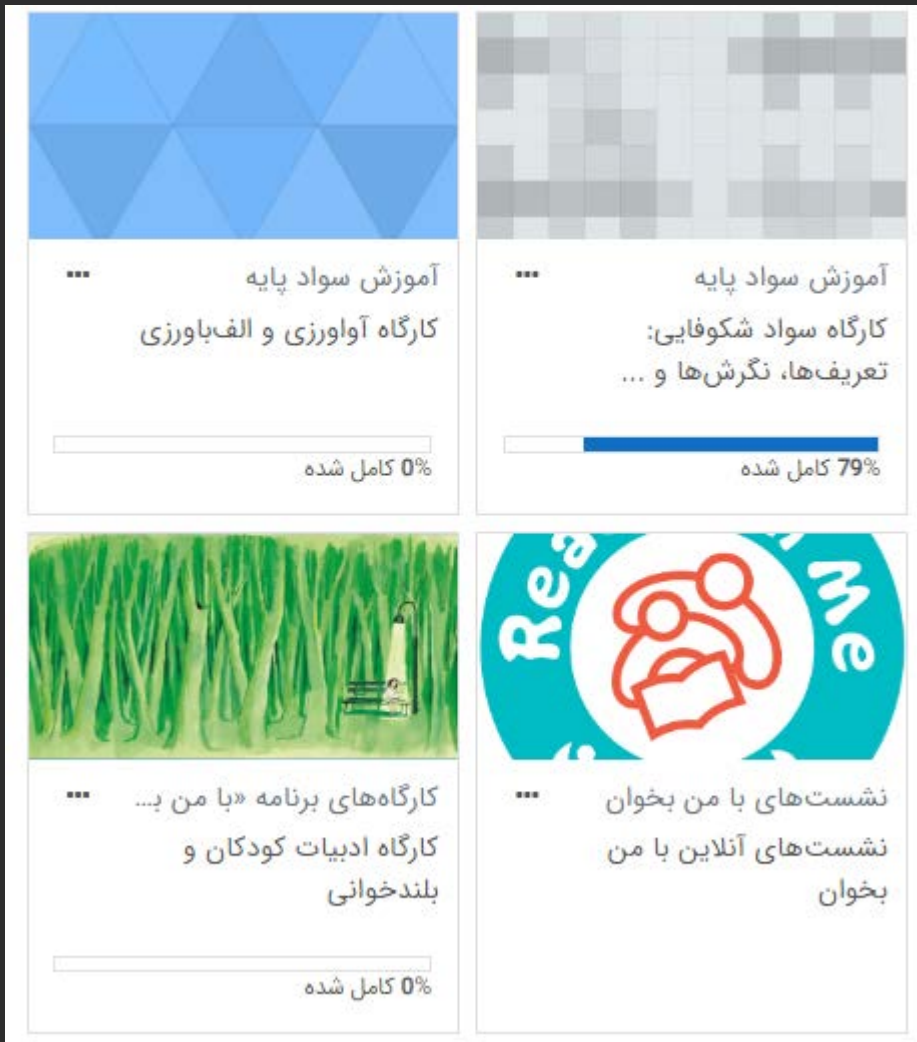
آموزش سواد پایه
کارگاه سواد شکوفایی: تعریف‌ها، نگرش‌ها و ...
79% کامل شده

آموزش سواد پایه
کارگاه آواورزی و الف‌باورزی
0% کامل شده

Rea me

نشست‌های با من بخوان
نشست‌های آنلاین با من بخوان

کارگاه‌های برنامه «با من ب...
کارگاه ادبیات کودکان و بلندخوانی
0% کامل شده